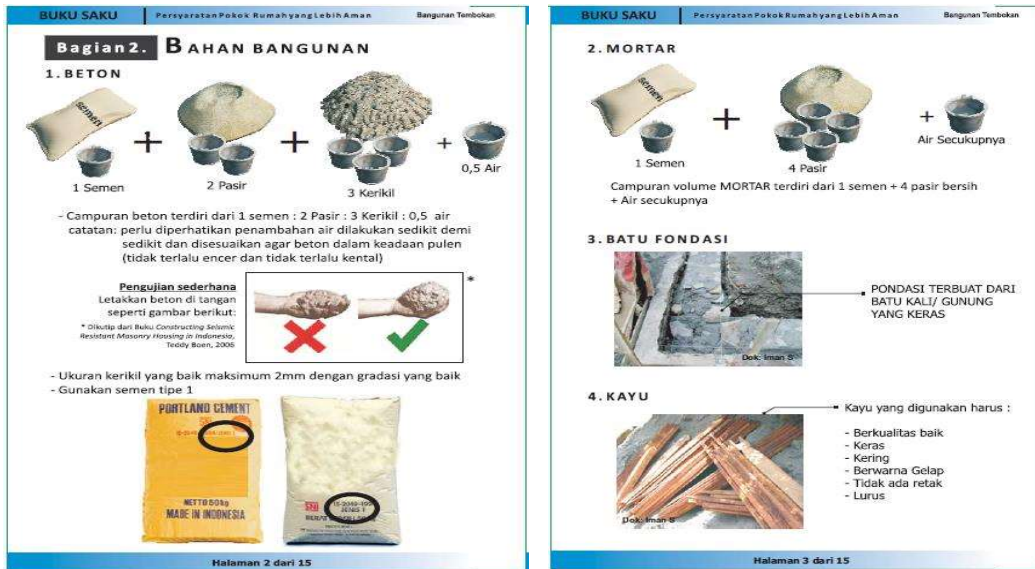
BUKU SAKU | Persyaratan Pokok Rumah yang Lebih Aman | Bangunan Tembokan

Bagian 2. BAHAN BANGUNAN

1. BETON

semen

1 Semen + 2 Pasir + 3 Kerikil + 0,5 Air

- Campuran beton terdiri dari 1 semen : 2 Pasir : 3 Kerikil : 0,5 air
catatan: perlu diperhatikan penambahan air dilakukan sedikit demi sedikit dan disesuaikan agar beton dalam keadaan pulen (tidak terlalu encer dan tidak terlalu kental)

Pengujian sederhana
Letakkan beton di tangan seperti gambar berikut:

* Dikutip dari Buku Constructing Seismic Resistant Masonry Housing in Indonesia, Teddy Boen, 2006

*

- Ukuran kerikil yang baik maksimum 2mm dengan gradasi yang baik
- Gunakan semen tipe 1

PORTLAND CEMENT
NETTO 50kg
MADE IN INDONESIA

JENIS I

Halaman 2 dari 15

BUKU SAKU | Persyaratan Pokok Rumah yang Lebih Aman | Bangunan Tembokan

2. MORTAR

semen

1 Semen + 4 Pasir + Air Secukupnya

Campuran volume MORTAR terdiri dari 1 semen + 4 pasir bersih + Air secukupnya

3. BATU FONDASI

PONDASI TERBUAT DARI BATU KALI/ GUNUNG YANG KERAS

Dok: Iman S

4. KAYU

Kayu yang digunakan harus :

- Berkualitas baik
- Keras
- Kering
- Berwarna Gelap
- Tidak ada retak
- Lurus

Dok: Iman S

Halaman 3 dari 15